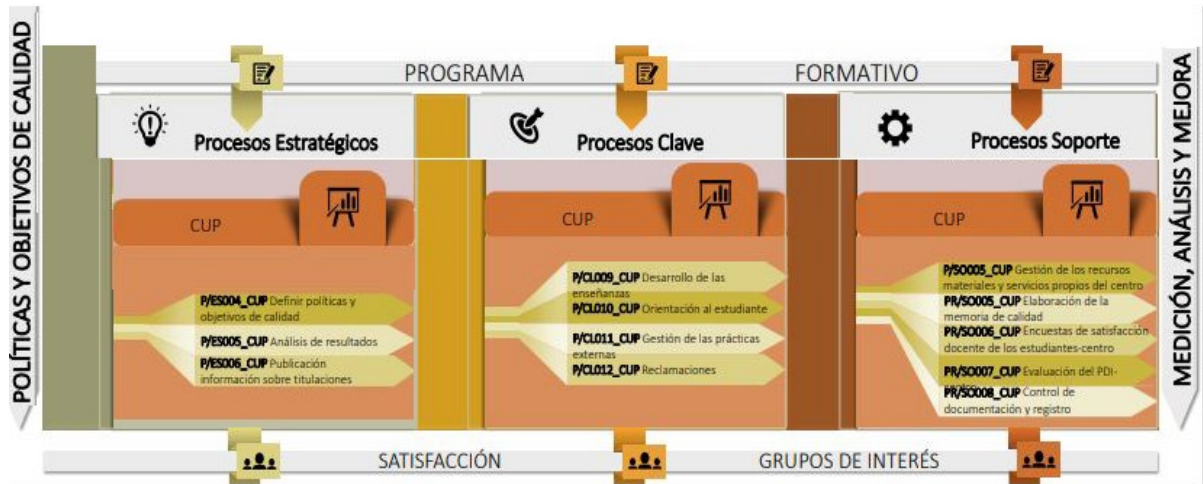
POLÍTICAS Y OBJETIVOS DE CALIDAD

PROGRAMA FORMATIVO

Procesos Estratégicos

CUP

P/ES004_CUP Definir políticas y objetivos de calidad

P/ES005_CUP Análisis de resultados

P/ES006_CUP Publicación información sobre titulaciones

Procesos Clave

CUP

P/CL009_CUP Desarrollo de las enseñanzas

P/CL010_CUP Orientación al estudiante

P/CL011_CUP Gestión de las prácticas externas

P/CL012_CUP Reclamaciones

Procesos Soporte

CUP

P/SO005_CUP Gestión de los recursos materiales y servicios propios del centro

PR/SO005_CUP Elaboración de la memoria de calidad

PR/SO006_CUP Encuestas de satisfacción docente de los estudiantes-centro

PR/SO007_CUP Evaluación del PDI-

PR/SO008_CUP Control de documentación y registro

MEDICIÓN, ANÁLISIS Y MEJORA

SATISFACCIÓN GRUPOS DE INTERÉS